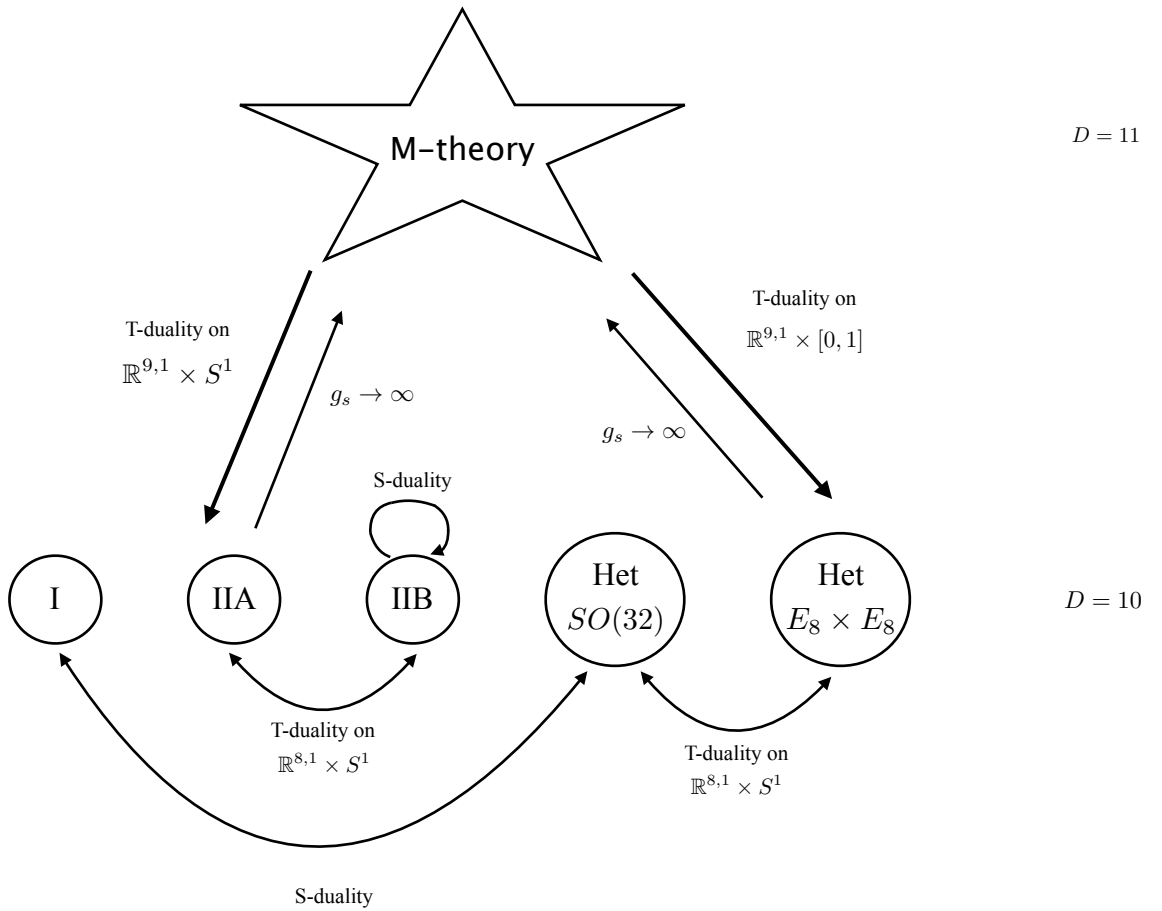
M–theory

$D = 11$

T-duality on
$\mathbb{R}^{9,1} \times S^1$

$g_s \to \infty$

T-duality on
$\mathbb{R}^{9,1} \times [0, 1]$

$g_s \to \infty$

S-duality

I

IIA

IIB

Het
$SO(32)$

Het
$E_8 \times E_8$

$D = 10$

T-duality on
$\mathbb{R}^{8,1} \times S^1$

T-duality on
$\mathbb{R}^{8,1} \times S^1$

S-duality